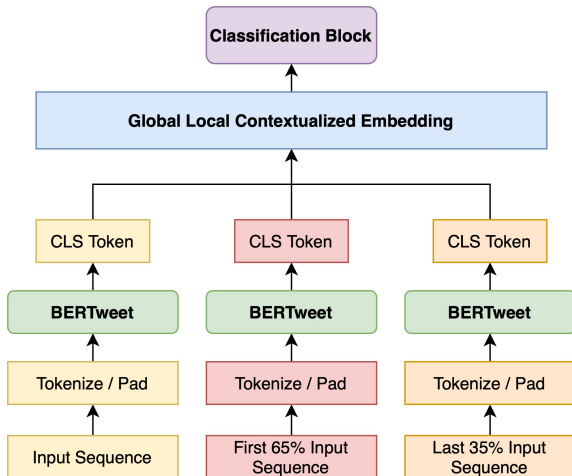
Classification Block

Global Local Contextualized Embedding

CLS Token

CLS Token

CLS Token

BERTweet

BERTweet

BERTweet

Tokenize / Pad

Tokenize / Pad

Tokenize / Pad

Input Sequence

First 65% Input Sequence

Last 35% Input Sequence